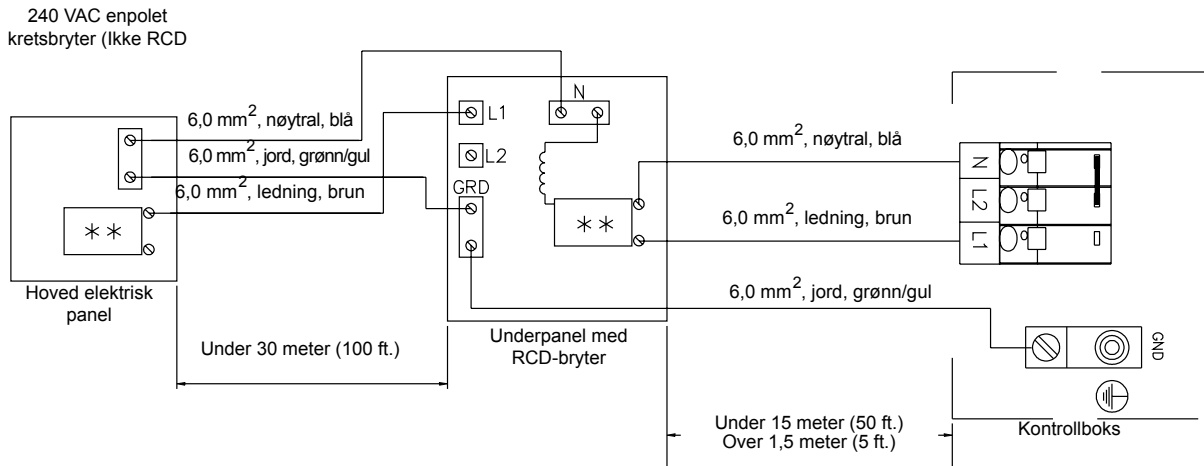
240 VAC enpolet kretsbryter (Ikke RCD

$6,0\ mm^2$, nøytral, blå
$6,0\ mm^2$, jord, grønn/gul
$6,0\ mm^2$, ledning, brun

∗∗

Hoved elektrisk panel

L1
N
L2
GRD

∗∗

$6,0\ mm^2$, nøytral, blå
$6,0\ mm^2$, ledning, brun
$6,0\ mm^2$, jord, grønn/gul

N
L2
L1

GND

Underpanel med RCD-bryter

Under 30 meter (100 ft.)

Under 15 meter (50 ft.)
Over 1,5 meter (5 ft.)

Kontrollboks